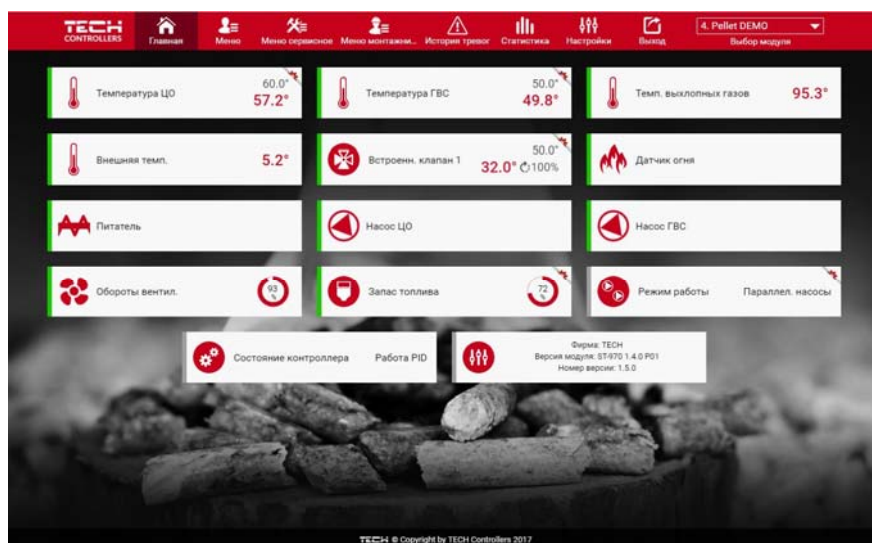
TECH CONTROLLERS

Главная | Меню | Меню сервисное | Меню монтажн... | История тревог | Статистика | Настройки | Выход | 4. Pellet DEMO Выбор модуля

Температура ЦО 60.0° 57.2°

Температура ГВС 50.0° 49.8°

Темп. выхлопных газов 95.3°

Внешняя темп. 5.2°

Встроенн. клапан 1 50.0° 32.0° 100%

Датчик огня

Питатель

Насос ЦО

Насос ГВС

Обороты вентил. 93 %

Запас топлива 72 %

Режим работы Параллел. насосы

Состояние контроллера Работа PID

Фирма: TECH
Версия модуля: ST-970 1.4.0 P01
Номер версии: 1.5.0

TECH © Copyright by TECH Controllers 2017